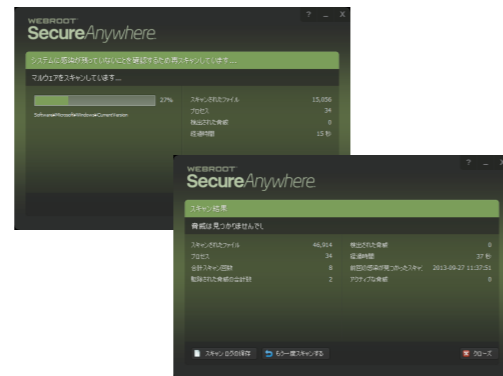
WEBROOT
SecureAnywhere

? _ X

システムに感染が残っていないことを確認するため再スキャンしています...

マルウェアをスキャンしています...

27%

Software\Microsoft\Windows\CurrentVersion

| | |
|---|---|
| スキャンされたファイル | 15,056 |
| プロセス | 34 |
| 検出された脅威 | 0 |
| 経過時間 | 15 秒 |

WEBROOT
SecureAnywhere

? _ X

スキャン結果

脅威は見つかりませんでした

| | | | |
|---|---|---|---|
| スキャンされたファイル | 46,914 | 検出された脅威 | 0 |
| プロセス | 34 | 経過時間 | 37 秒 |
| 合計スキャン回数 | 8 | 前回の感染が見つかったスキャン | 2013-09-27 11:37:51 |
| 駆除された脅威の合計数 | 2 | アクティブな脅威 | 0 |

スキャンログの保存

もう一度スキャンする

クローズ